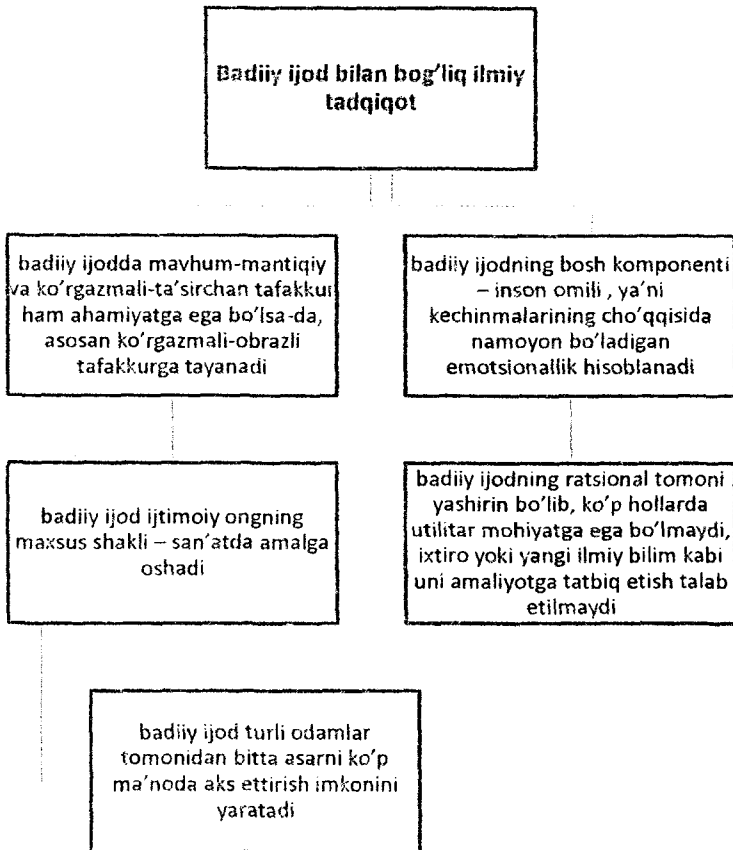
Badiiy ijod bilan bog'liq ilmiy tadqiqot

badiiy ijodda mavhum-mantiqiy va ko'rgazmali-ta'sirchan tafakkur ham ahamiyatga ega bo'lsa-da, asosan ko'rgazmali-obrazli tafakkurga tayanadi

badiiy ijodning bosh komponenti – inson omili , ya'ni kechinmalarining cho'qqisida namoyon bo'ladigan emotsionallik hisoblanadi

badiiy ijod ijtimoiy ongning maxsus shakli – san'atda amalga oshadi

badiiy ijodning ratsional tomoni yashirin bo'lib, ko'p hollarda utilitar mohiyatga ega bo'lmaydi, ixtiro yoki yangi ilmiy bilim kabi uni amaliyotga tatbiq etish talab etilmaydi

badiiy ijod turli odamlar tomonidan bitta asarni ko'p ma'noda aks ettirish imkonini yaratadi